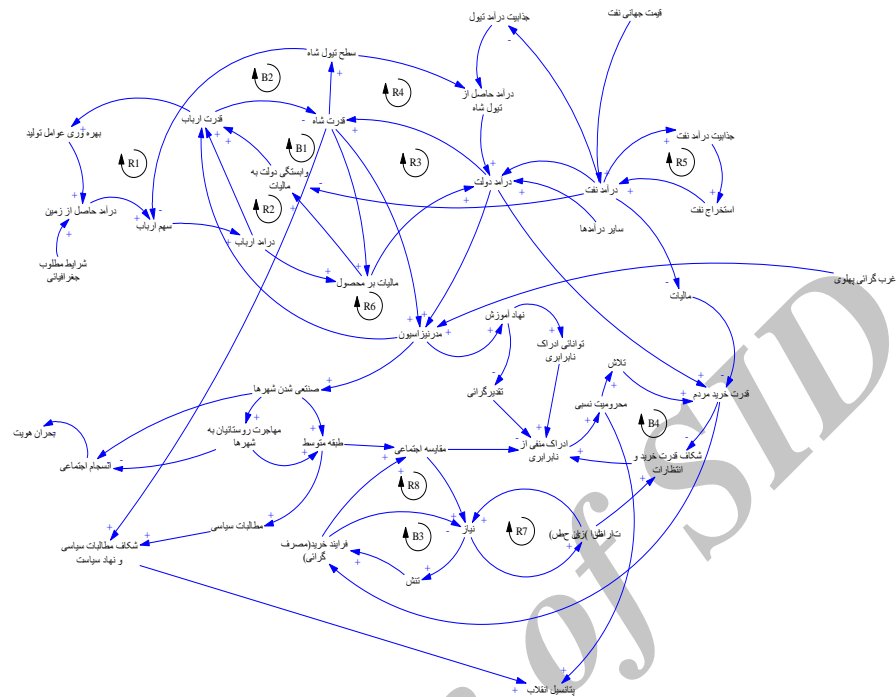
جذابیت درآمد تیول
قیمت جهانی نفت
سطح تیول شاه
B2
R4
درآمد حاصل از تیول شاه
بهره وری عوامل تولید
قدرت ارباب
قدرت شاه
B1
جذابیت درآمد نفت
R1
وابستگی دولت به مالیات
R3
R5
درآمد دولت
درآمد نفت
درآمد حاصل از زمین
سهم ارباب
R2
استخراج نفت
درآمد ارباب
سایر درآمدها
شرایط مطلوب جغرافیائی
مالیات بر محصول
R6
غرب گرائی پهلوی
مالیات
مدرنیزاسیون
نهاد آموزش
توانائی ادراک نابرابری
تلاش
تقدیرگرائی
صنعتی شدن شهرها
قدرت خرید مردم
محرومیت نسبی
B4
بحران هویت
مهاجرت روستائیان به شهرها
طبقه متوسط
مقایسه اجتماعی
ادراک منفی از نابرابری
شکاف قدرت خرید و انتظارات
انسجام اجتماعی
R8
مطالبات سیاسی
R7
شکاف مطالبات سیاسی و نهاد سیاست
فرایند خرید(مصرف گرائی)
B3
نیاز
انتظار (توقعات)
تنش
پتانسیل انقلاب